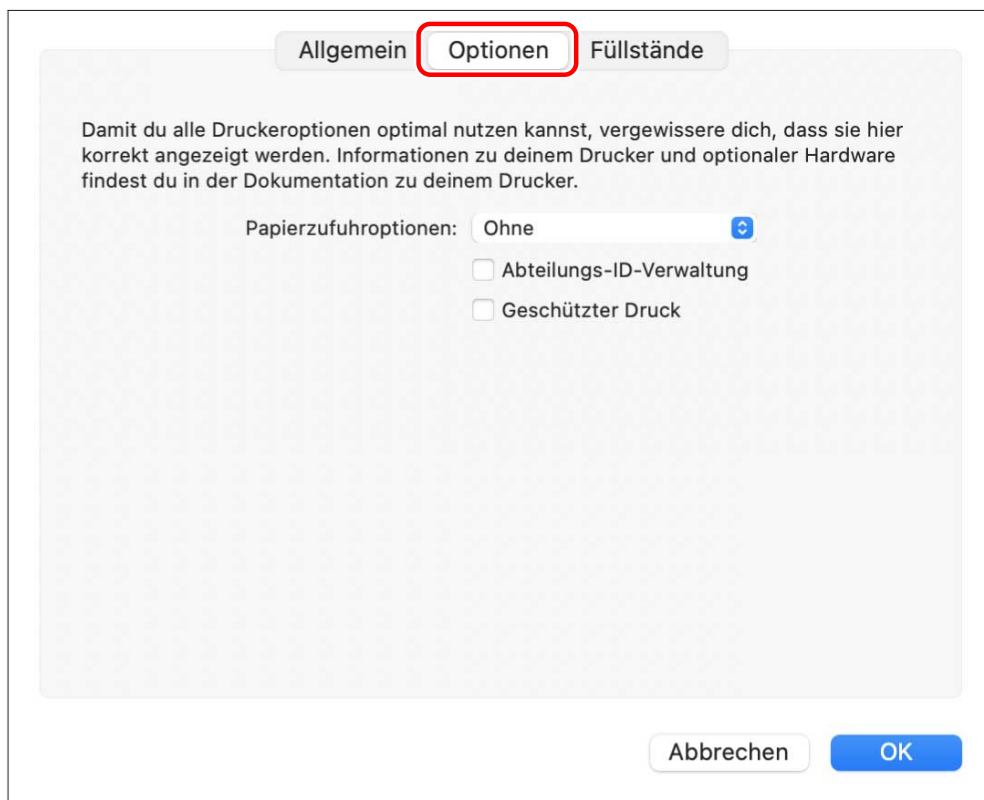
Allgemein Optionen Füllstände

Damit du alle Druckeroptionen optimal nutzen kannst, vergewissere dich, dass sie hier korrekt angezeigt werden. Informationen zu deinem Drucker und optionaler Hardware findest du in der Dokumentation zu deinem Drucker.

Papierzufuhroptionen: Ohne

Abteilungs-ID-Verwaltung

Geschützter Druck

Abbrechen OK